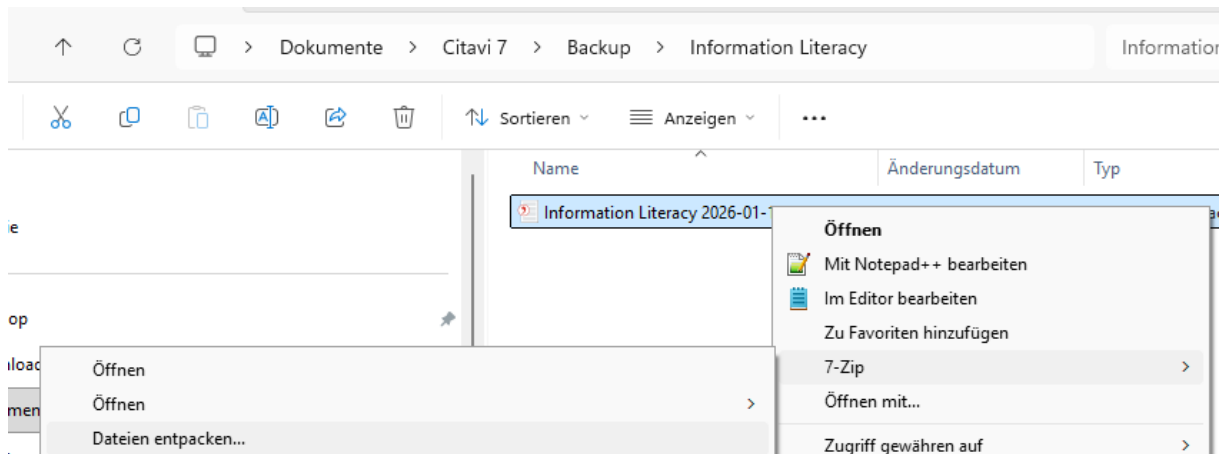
Dokumente > Citavi 7 > Backup > Information Literacy

Informatio

Sortieren

Anzeigen

...

Name

Änderungsdatum

Typ

ie

op

iloac

men

Information Literacy 2026-01-1

Öffnen

Mit Notepad++ bearbeiten

Im Editor bearbeiten

Zu Favoriten hinzufügen

7-Zip

Öffnen mit...

Zugriff gewähren auf

Öffnen

Öffnen

Dateien entpacken...